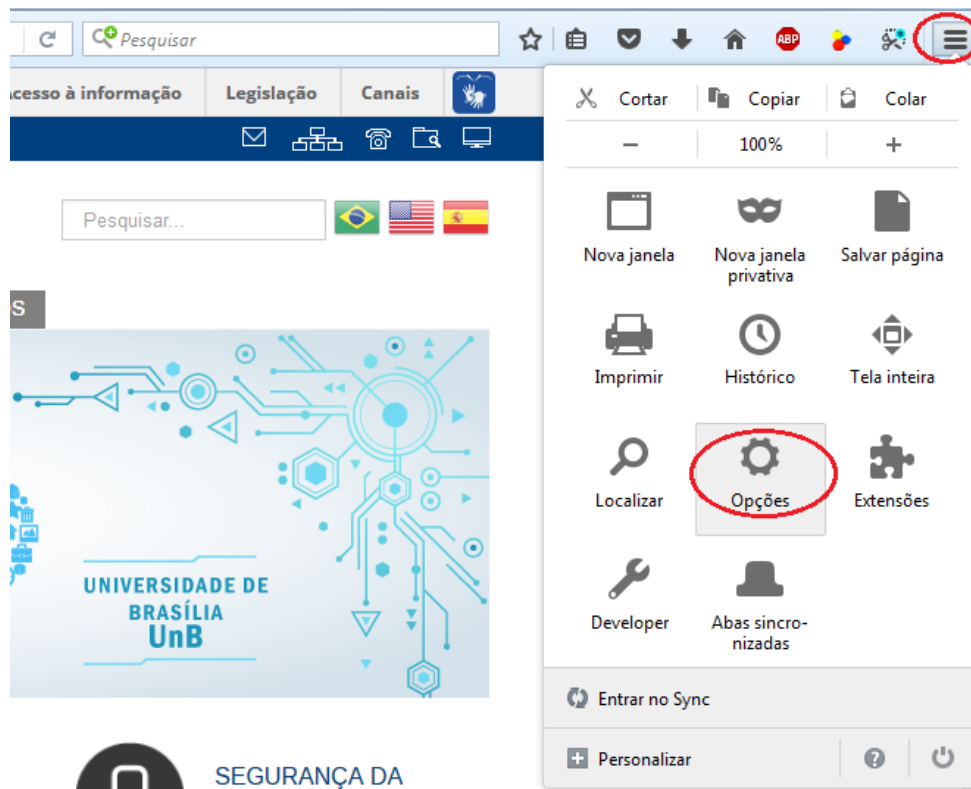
Pesquisar

ABP

cesso à informação | Legislação | Canais

Pesquisar...

S

UNIVERSIDADE DE BRASÍLIA UnB

SEGURANÇA DA

Cortar | Copiar | Colar

− | 100% | +

Nova janela

Nova janela privativa

Salvar página

Imprimir

Histórico

Tela inteira

Localizar

Opções

Extensões

Developer

Abas sincronizadas

Entrar no Sync

Personalizar